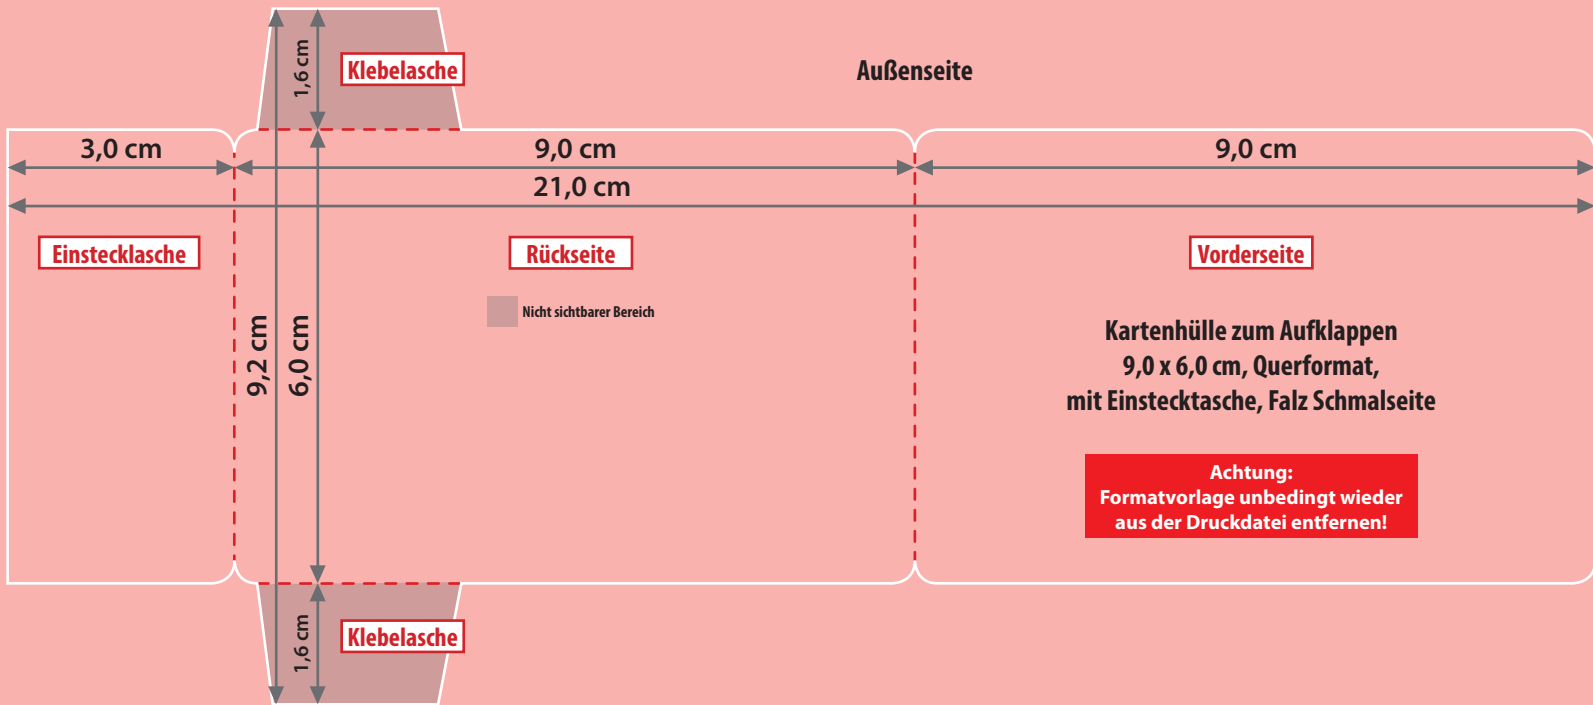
1,6 cm

Klebelasche

Außenseite

3,0 cm

9,0 cm

9,0 cm

21,0 cm

Einstecklasche

Rückseite

Vorderseite

Nicht sichtbarer Bereich

9,2 cm

6,0 cm

Kartenhülle zum Aufklappen
9,0 x 6,0 cm, Querformat,
mit Einstecktasche, Falz Schmalseite

Achtung:
Formatvorlage unbedingt wieder
aus der Druckdatei entfernen!

1,6 cm

Klebelasche